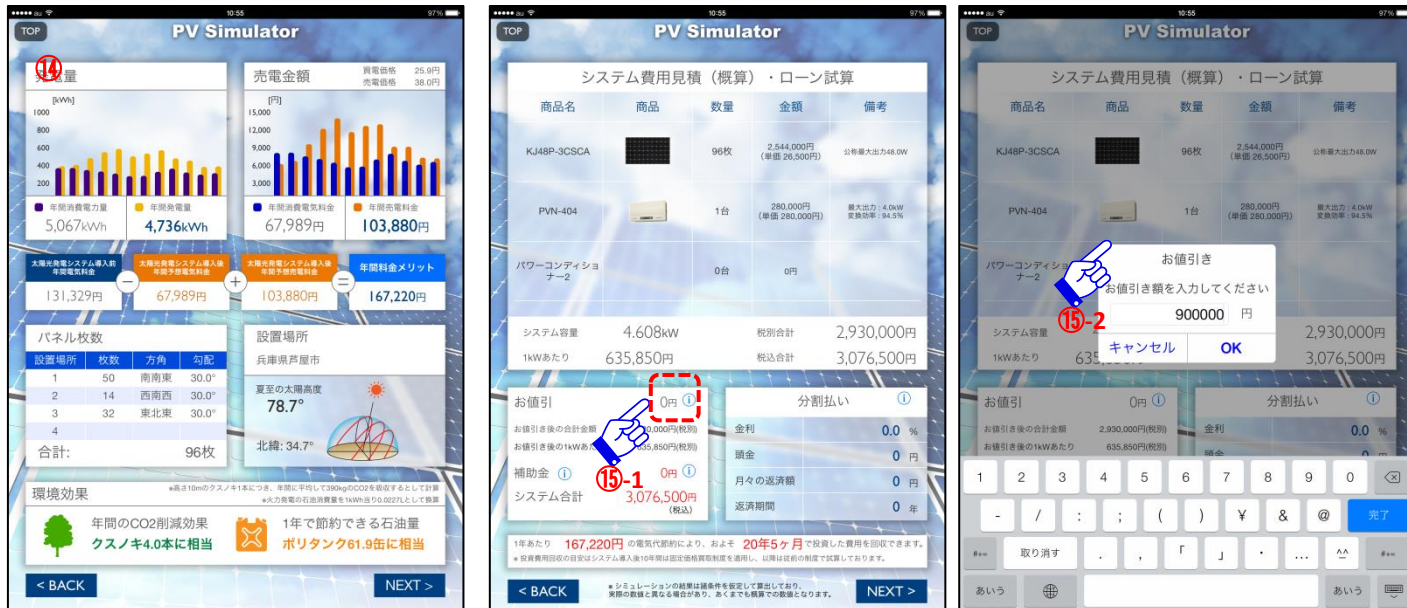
●●●●● au 10:55 97%

TOP PV Simulator

⑭ 発電量

[kWh]
1000
800
600
400
200

■ 年間消費電力量 ■ 年間発電量
5,067kWh 4,736kWh

売電金額 買電価格 25.9円 売電価格 38.0円

[円]
15,000
12,000
9,000
6,000
3,000

■ 年間消費電気料金 ■ 年間売電料金
67,989円 103,880円

太陽光発電システム導入前 年間電気料金
131,329円
−
太陽光発電システム導入後 年間予想電気料金
67,989円
+
太陽光発電システム導入後 年間予想売電料金
103,880円
=
年間料金メリット
167,220円

パネル枚数

| 設置場所 | 枚数 | 方角 | 勾配 |
|---|---|---|---|
| 1 | 50 | 南南東 | 30.0° |
| 2 | 14 | 西南西 | 30.0° |
| 3 | 32 | 東北東 | 30.0° |
| 4 | | | |

合計: 96枚

設置場所
兵庫県芦屋市

夏至の太陽高度
78.7°

北緯: 34.7°

環境効果
※高さ10mのクスノキ1本につき、年間に平均して390kgのCO2を吸収するとして計算
※火力発電の石油消費量を1kWh当り0.0227Lとして換算

年間のCO2削減効果
クスノキ4.0本に相当

1年で節約できる石油量
ポリタンク61.9缶に相当

< BACK NEXT >

●●●●● au 10:55 97%

TOP PV Simulator

システム費用見積（概算）・ローン試算

| 商品名 | 商品 | 数量 | 金額 | 備考 |
|---|---|---|---|---|
| KJ48P-3CSCA | | 96枚 | 2,544,000円 (単価 26,500円) | 公称最大出力48.0W |
| PVN-404 | | 1台 | 280,000円 (単価 280,000円) | 最大出力：4.0kW 変換効率：94.5% |
| パワーコンディショナー2 | | 0台 | 0円 | |

システム容量 4.608kW 税別合計 2,930,000円
1kWあたり 635,850円 税込合計 3,076,500円

お値引 0円 ⓘ
お値引き後の合計金額 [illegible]0,000円(税別)
お値引き後の1kWあた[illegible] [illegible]35,850円(税別)
補助金 ⓘ 0円 ⓘ
システム合計 3,076,500円 (税込)

⑮-1

分割払い ⓘ
金利 0.0 %
頭金 0 円
月々の返済額 0 円
返済期間 0 年

1年あたり 167,220円 の電気代節約により、およそ 20年5ヶ月 で投資した費用を回収できます。
※投資費用回収の目安はシステム導入後10年間は固定価格買取制度を適用し、以降は従前の制度で試算しております。

< BACK
※シミュレーションの結果は諸条件を仮定して算出しており、実際の数値と異なる場合があり、あくまでも概算での数値となります。
NEXT >

●●●●● au 10:55 97%

TOP PV Simulator

システム費用見積（概算）・ローン試算

| 商品名 | 商品 | 数量 | 金額 | 備考 |
|---|---|---|---|---|
| KJ48P-3CSCA | | 96枚 | 2,544,000円 (単価 26,500円) | 公称最大出力48.0W |
| PVN-404 | | 1台 | 280,000円 (単価 280,000円) | 最大出力：4.0kW 変換効率：94.5% |
| パワーコンディショナー2 | | | | |

システム容量 2,930,000円
1kWあたり 635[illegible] 3,076,500円

お値引き
お値引き額を入力してください
900000 円
キャンセル OK

⑮-2

お値引 0円 ⓘ
お値引き後の合計金額 2,930,000円(税別)
お値引き後の1kWあたり 635,850円(税別)

分割払い ⓘ
金利 0.0 %
頭金

1 2 3 4 5 6 7 8 9 0 ⌫
- / : ; ( ) ¥ & @ 完了
#+= 取り消す . , 「 」 ・ … ^^ #+=
あいう 🌐 あいう